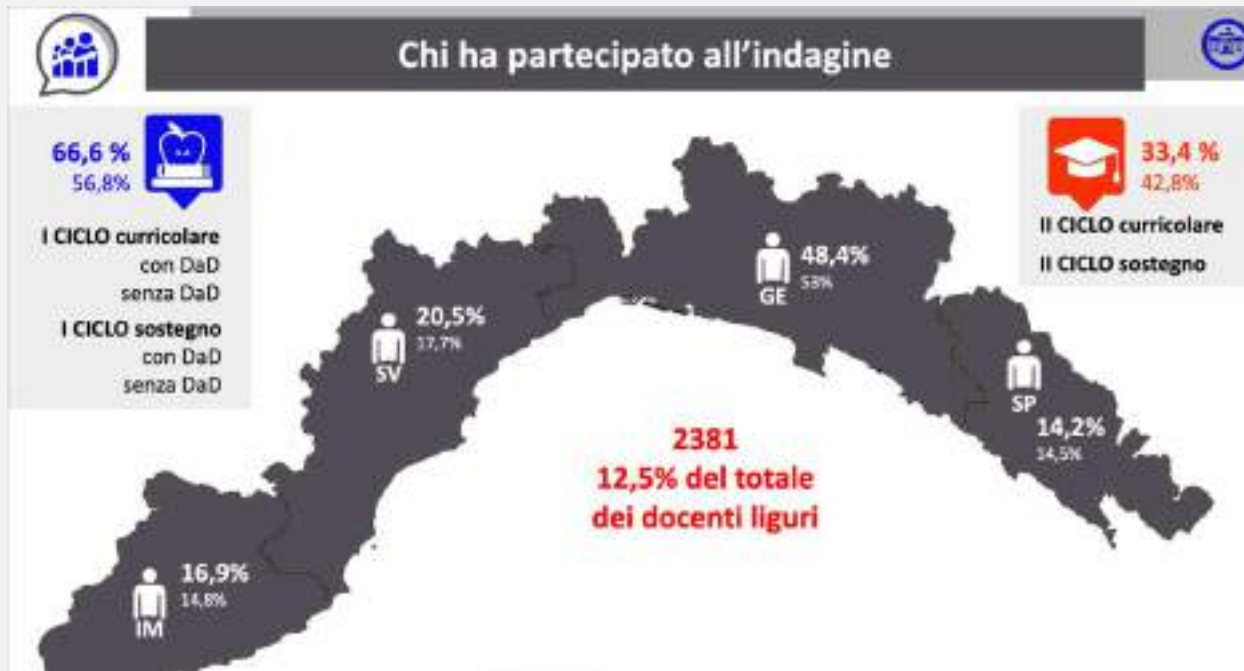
Chi ha partecipato all'indagine

66,6 %
56,8%

I CICLO curricolare
con DaD
senza DaD
I CICLO sostegno
con DaD
senza DaD

33,4 %
42,8%

II CICLO curricolare
II CICLO sostegno

48,4%
53%
GE

20,5%
17,7%
SV

SP
14,2%
14,5%

2381
12,5% del totale
dei docenti liguri

16,9%
14,8%
IM